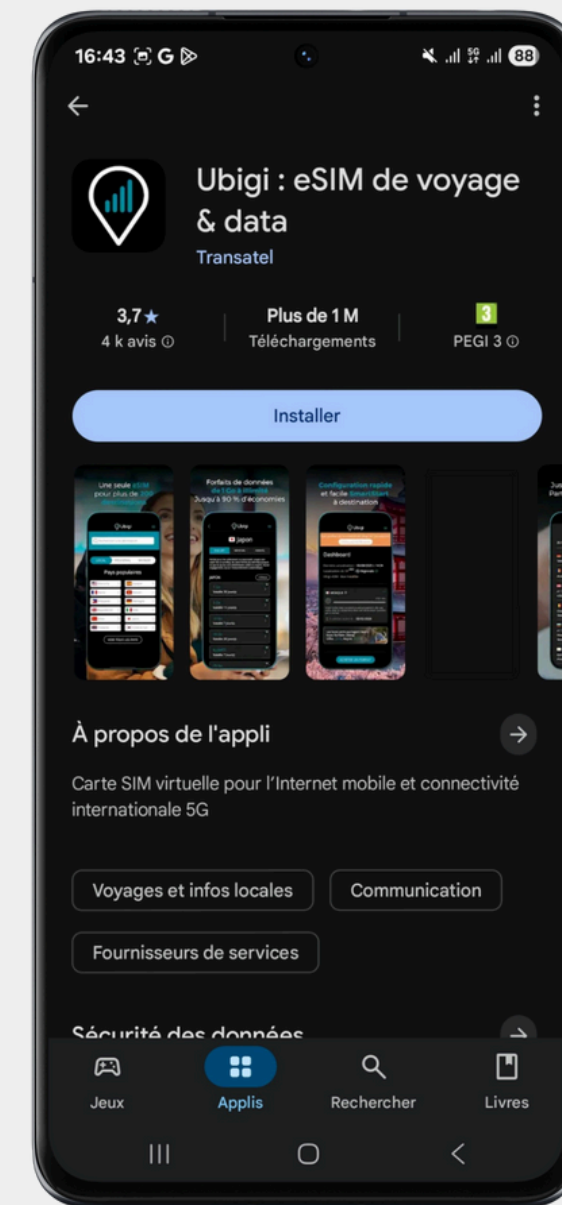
16:43 G 88

Ubigi : eSIM de voyage & data
Transatel

3,7★
4 k avis

Plus de 1 M
Téléchargements

3
PEGI 3

Installer

Une seule eSIM pour plus de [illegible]

Forfaits de données de 1 Go à illimité
Jusqu'à 90 % d'économies

Configuration rapide et facile SmartStart à destination

À propos de l'appli

Carte SIM virtuelle pour l'Internet mobile et connectivité internationale 5G

Voyages et infos locales
Communication
Fournisseurs de services

Sécurité des données

Jeux
Applis
Rechercher
Livres